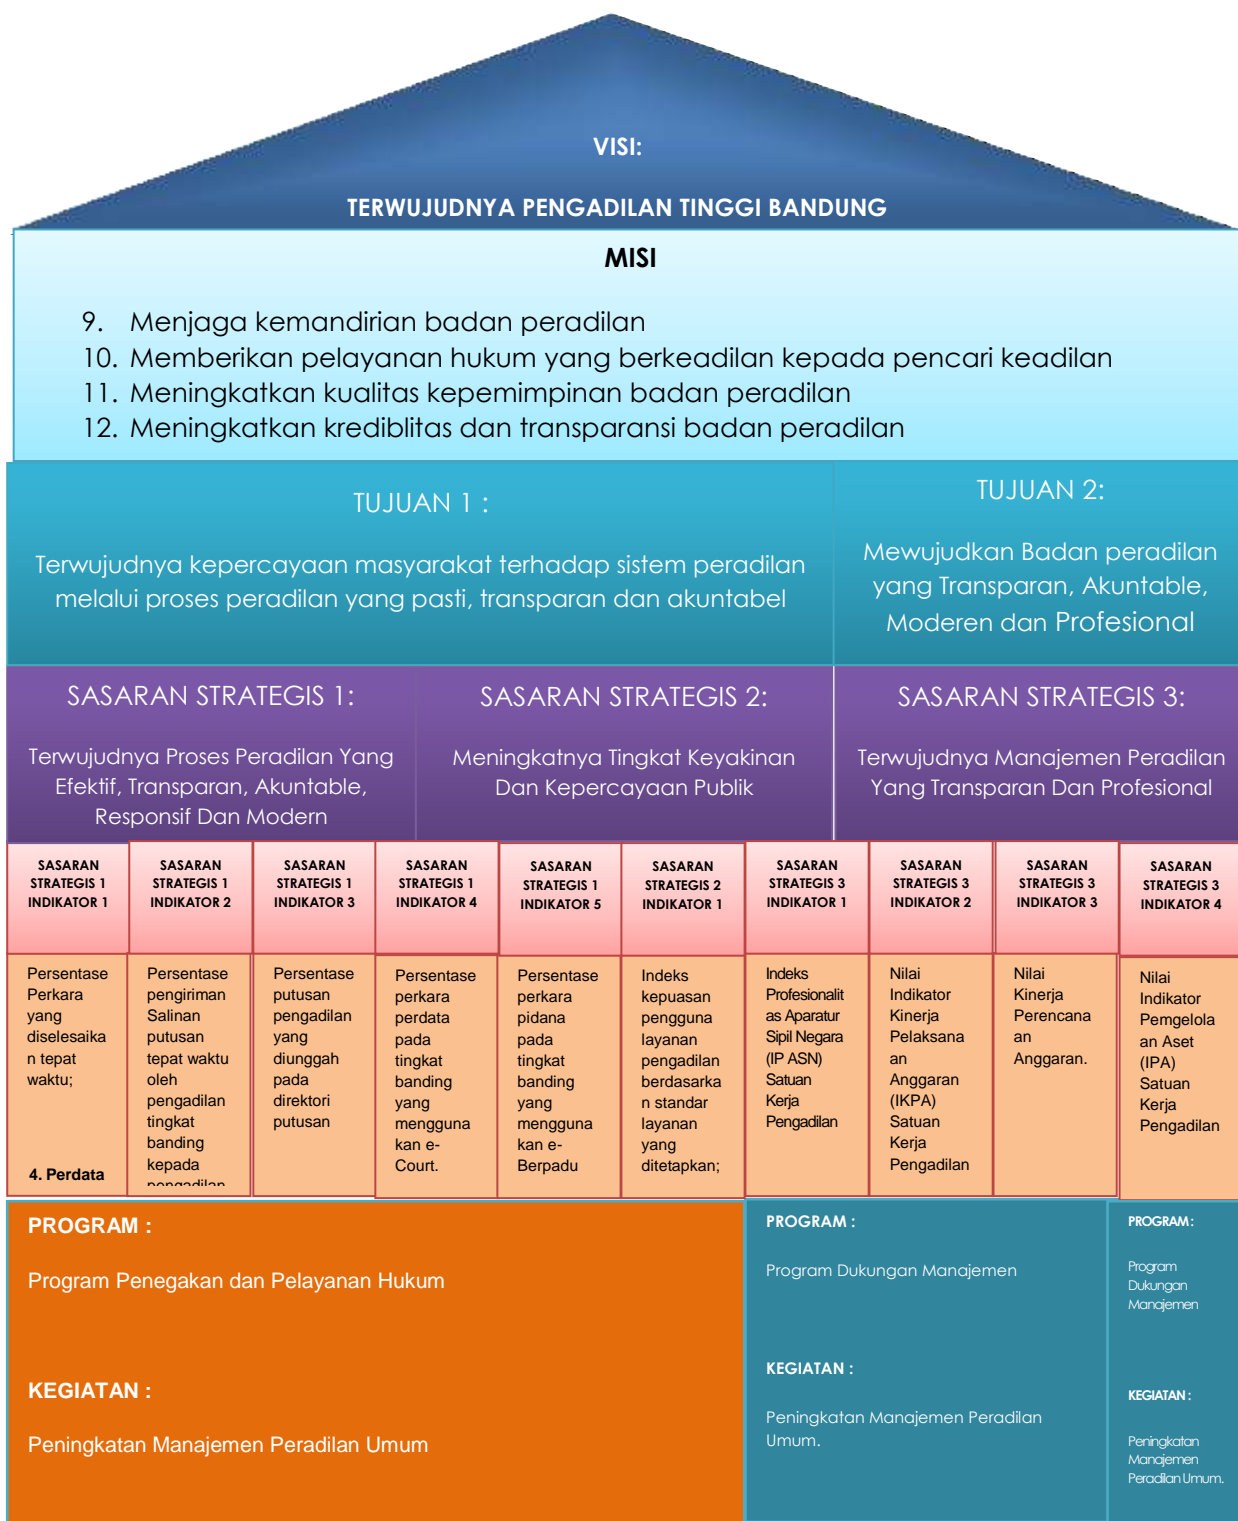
VISI:

TERWUJUDNYA PENGADILAN TINGGI BANDUNG

MISI

9. Menjaga kemandirian badan peradilan
10. Memberikan pelayanan hukum yang berkeadilan kepada pencari keadilan
11. Meningkatkan kualitas kepemimpinan badan peradilan
12. Meningkatkan krediblitas dan transparansi badan peradilan

TUJUAN 1 :

Terwujudnya kepercayaan masyarakat terhadap sistem peradilan melalui proses peradilan yang pasti, transparan dan akuntabel

TUJUAN 2:

Mewujudkan Badan peradilan yang Transparan, Akuntable, Moderen dan Profesional

SASARAN STRATEGIS 1:

Terwujudnya Proses Peradilan Yang Efektif, Transparan, Akuntable, Responsif Dan Modern

SASARAN STRATEGIS 2:

Meningkatnya Tingkat Keyakinan Dan Kepercayaan Publik

SASARAN STRATEGIS 3:

Terwujudnya Manajemen Peradilan Yang Transparan Dan Profesional

| SASARAN STRATEGIS 1 INDIKATOR 1 | SASARAN STRATEGIS 1 INDIKATOR 2 | SASARAN STRATEGIS 1 INDIKATOR 3 | SASARAN STRATEGIS 1 INDIKATOR 4 | SASARAN STRATEGIS 1 INDIKATOR 5 | SASARAN STRATEGIS 2 INDIKATOR 1 | SASARAN STRATEGIS 3 INDIKATOR 1 | SASARAN STRATEGIS 3 INDIKATOR 2 | SASARAN STRATEGIS 3 INDIKATOR 3 | SASARAN STRATEGIS 3 INDIKATOR 4 |
|---|---|---|---|---|---|---|---|---|---|
| Persentase Perkara yang diselesaikan tepat waktu; 4. Perdata | Persentase pengiriman Salinan putusan tepat waktu oleh pengadilan tingkat banding kepada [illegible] | Persentase putusan pengadilan yang diunggah pada direktori putusan | Persentase perkara perdata pada tingkat banding yang menggunakan e-Court. | Persentase perkara pidana pada tingkat banding yang menggunakan e-Berpadu | Indeks kepuasan pengguna layanan pengadilan berdasarkan standar layanan yang ditetapkan; | Indeks Profesionalitas Aparatur Sipil Negara (IP ASN) Satuan Kerja Pengadilan | Nilai Indikator Kinerja Pelaksanaan Anggaran (IKPA) Satuan Kerja Pengadilan | Nilai Kinerja Perencanaan Anggaran. | Nilai Indikator Pemgelolaan Aset (IPA) Satuan Kerja Pengadilan |

PROGRAM :

Program Penegakan dan Pelayanan Hukum

KEGIATAN :

Peningkatan Manajemen Peradilan Umum

PROGRAM :

Program Dukungan Manajemen

KEGIATAN :

Peningkatan Manajemen Peradilan Umum.

PROGRAM :

Program Dukungan Manajemen

KEGIATAN :

Peningkatan Manajemen Peradilan Umum.